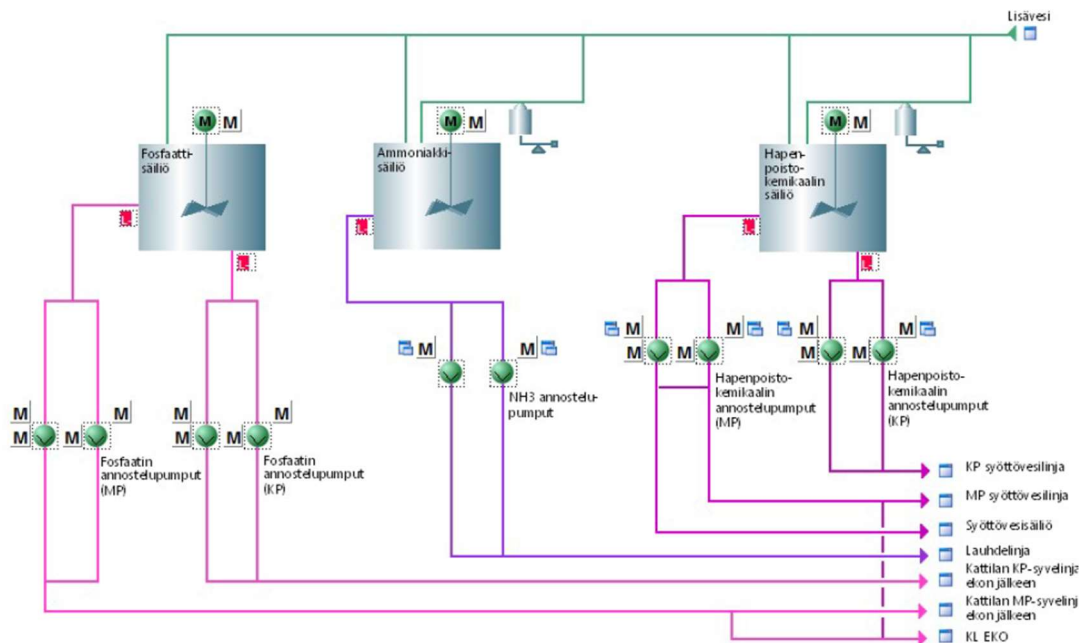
Lisävesi

M M
Fosfaatti-säiliö

M M
Ammoniakki-säiliö

M M
Hapen-poisto-kemikaalin säiliö

M M
M M
NH3 annostelu-pumput

M M
M M
Hapenpoisto-kemikaalin annostelupumput (MP)

M M
M M
Hapenpoisto-kemikaalin annostelupumput (KP)

M M
M M
Fosfaatin annostelupumput (MP)

M M
M M
Fosfaatin annostelupumput (KP)

KP syöttövesilinja
MP syöttövesilinja
Syöttövesisäiliö
Lauhdelinja
Kattilan KP-syvelinja ekon jälkeen
Kattilan MP-syvelinja ekon jälkeen
KL EKO